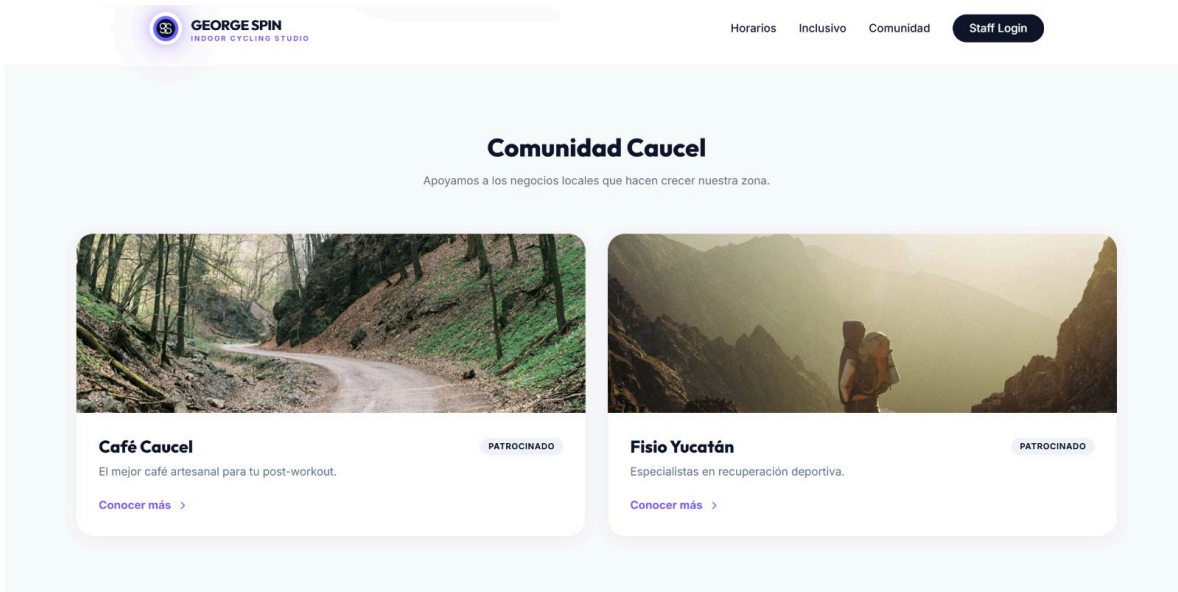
GS GEORGE SPIN
INDOOR CYCLING STUDIO

Horarios Inclusivo Comunidad Staff Login

Comunidad Caucel

Apoyamos a los negocios locales que hacen crecer nuestra zona.

Café Caucel
PATROCINADO
El mejor café artesanal para tu post-workout.
Conocer más >

Fisio Yucatán
PATROCINADO
Especialistas en recuperación deportiva.
Conocer más >